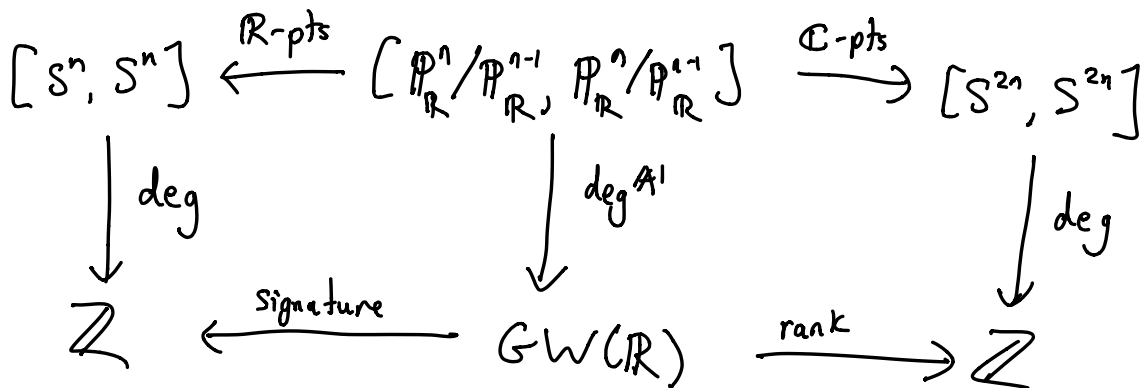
$[S^n, S^n]$ $\xleftarrow{\mathbb{R}\text{-pts}}$ $[\mathbb{P}^n_{\mathbb{R}}/\mathbb{P}^{n-1}_{\mathbb{R}}, \mathbb{P}^n_{\mathbb{R}}/\mathbb{P}^{n-1}_{\mathbb{R}}]$ $\xrightarrow{\mathbb{C}\text{-pts}}$ $[S^{2n}, S^{2n}]$

deg

$\deg^{\mathbb{A}^1}$

deg

$\mathbb{Z}$ $\xleftarrow{\text{signature}}$ $GW(\mathbb{R})$ $\xrightarrow{\text{rank}}$ $\mathbb{Z}$